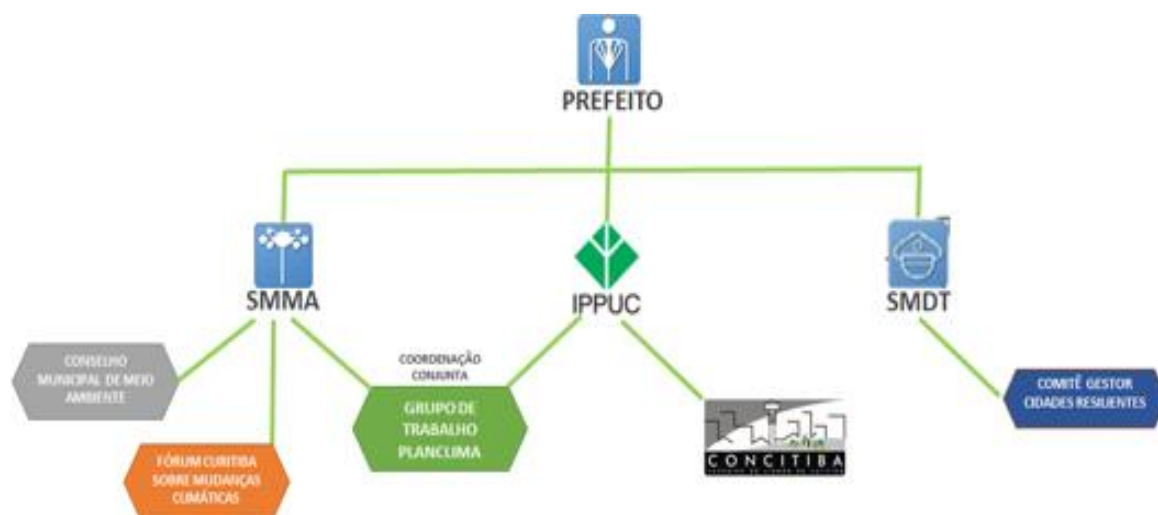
PREFEITO

SMMA

IPPUC

SMDT

CONSELHO MUNICIPAL DE MEIO AMBIENTE

COORDENAÇÃO CONJUNTA

GRUPO DE TRABALHO PLANCLIMA

FÓRUM CURITIBA SOBRE MUDANÇAS CLIMÁTICAS

CONCITIBA

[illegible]

COMITÊ GESTOR CIDADES RESILIENTES